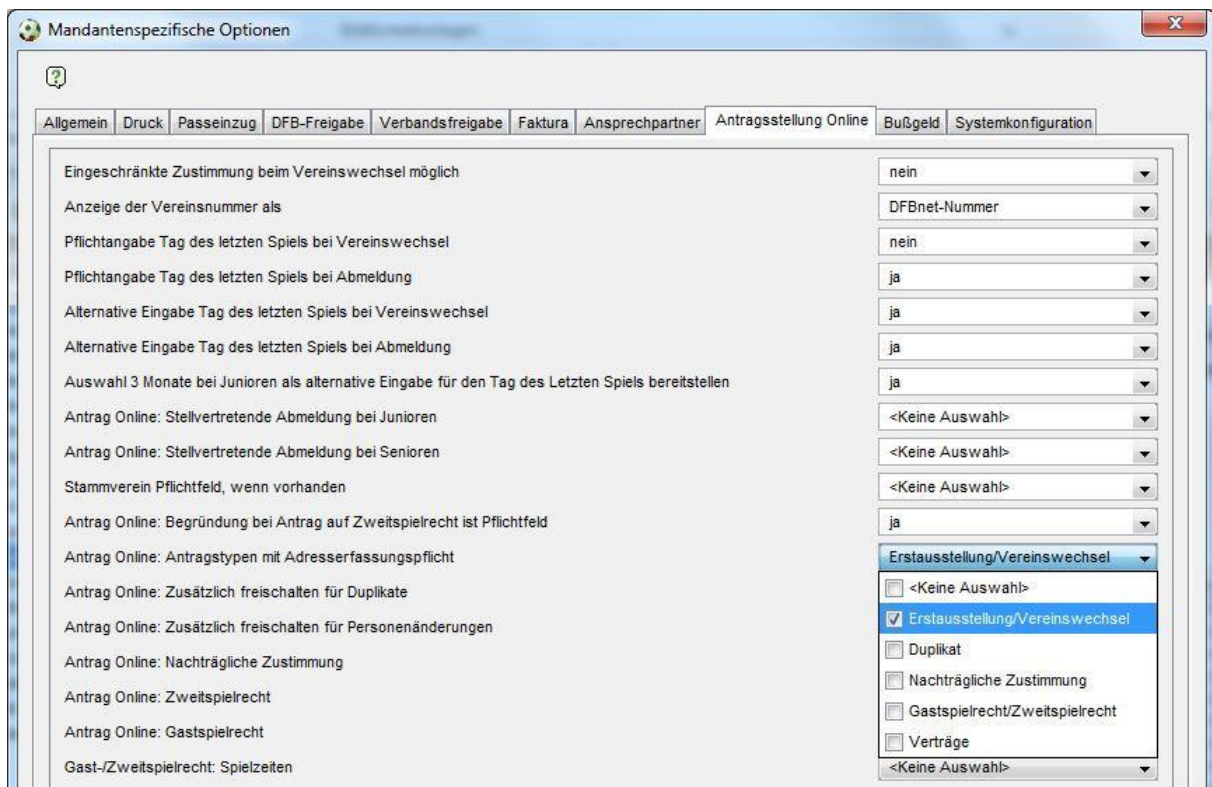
Mandantenspezifische Optionen

Allgemein | Druck | Passeinzug | DFB-Freigabe | Verbandsfreigabe | Faktura | Ansprechpartner | Antragsstellung Online | Bußgeld | Systemkonfiguration

Eingeschränkte Zustimmung beim Vereinswechsel möglich — nein
Anzeige der Vereinsnummer als — DFBnet-Nummer
Pflichtangabe Tag des letzten Spiels bei Vereinswechsel — nein
Pflichtangabe Tag des letzten Spiels bei Abmeldung — ja
Alternative Eingabe Tag des letzten Spiels bei Vereinswechsel — ja
Alternative Eingabe Tag des letzten Spiels bei Abmeldung — ja
Auswahl 3 Monate bei Junioren als alternative Eingabe für den Tag des Letzten Spiels bereitstellen — ja
Antrag Online: Stellvertretende Abmeldung bei Junioren — <Keine Auswahl>
Antrag Online: Stellvertretende Abmeldung bei Senioren — <Keine Auswahl>
Stammverein Pflichtfeld, wenn vorhanden — <Keine Auswahl>
Antrag Online: Begründung bei Antrag auf Zweitspielrecht ist Pflichtfeld — ja
Antrag Online: Antragstypen mit Adresserfassungspflicht — Erstausstellung/Vereinswechsel
Antrag Online: Zusätzlich freischalten für Duplikate
Antrag Online: Zusätzlich freischalten für Personenänderungen
Antrag Online: Nachträgliche Zustimmung
Antrag Online: Zweitspielrecht
Antrag Online: Gastspielrecht
Gast-/Zweitspielrecht: Spielzeiten — <Keine Auswahl>

<Keine Auswahl>
Erstausstellung/Vereinswechsel
Duplikat
Nachträgliche Zustimmung
Gastspielrecht/Zweitspielrecht
Verträge